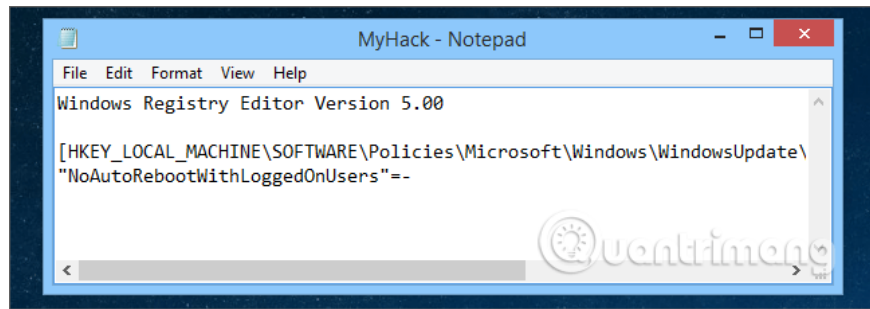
MyHack - Notepad

File Edit Format View Help

Windows Registry Editor Version 5.00

[HKEY_LOCAL_MACHINE\SOFTWARE\Policies\Microsoft\Windows\WindowsUpdate\
"NoAutoRebootWithLoggedOnUsers"=-

Quantrimang